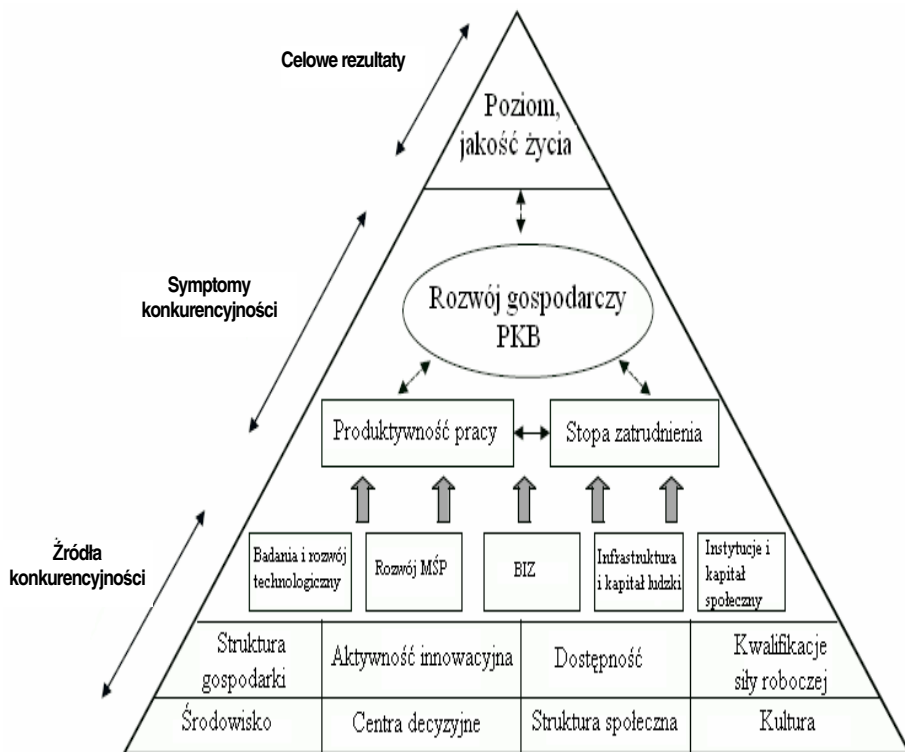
Celowe rezultaty

Poziom, jakość życia

Symptomy konkurencyjności

Rozwój gospodarczy PKB

Produktywność pracy

Stopa zatrudnienia

Źródła konkurencyjności

Badania i rozwój technologiczny

Rozwój MŚP

BIZ

Infrastruktura i kapitał ludzki

Instytucje i kapitał społeczny

| Struktura gospodarki | Aktywność innowacyjna | Dostępność | Kwalifikacje siły roboczej |
|---|---|---|---|
| Środowisko | Centra decyzyjne | Struktura społeczna | Kultura |